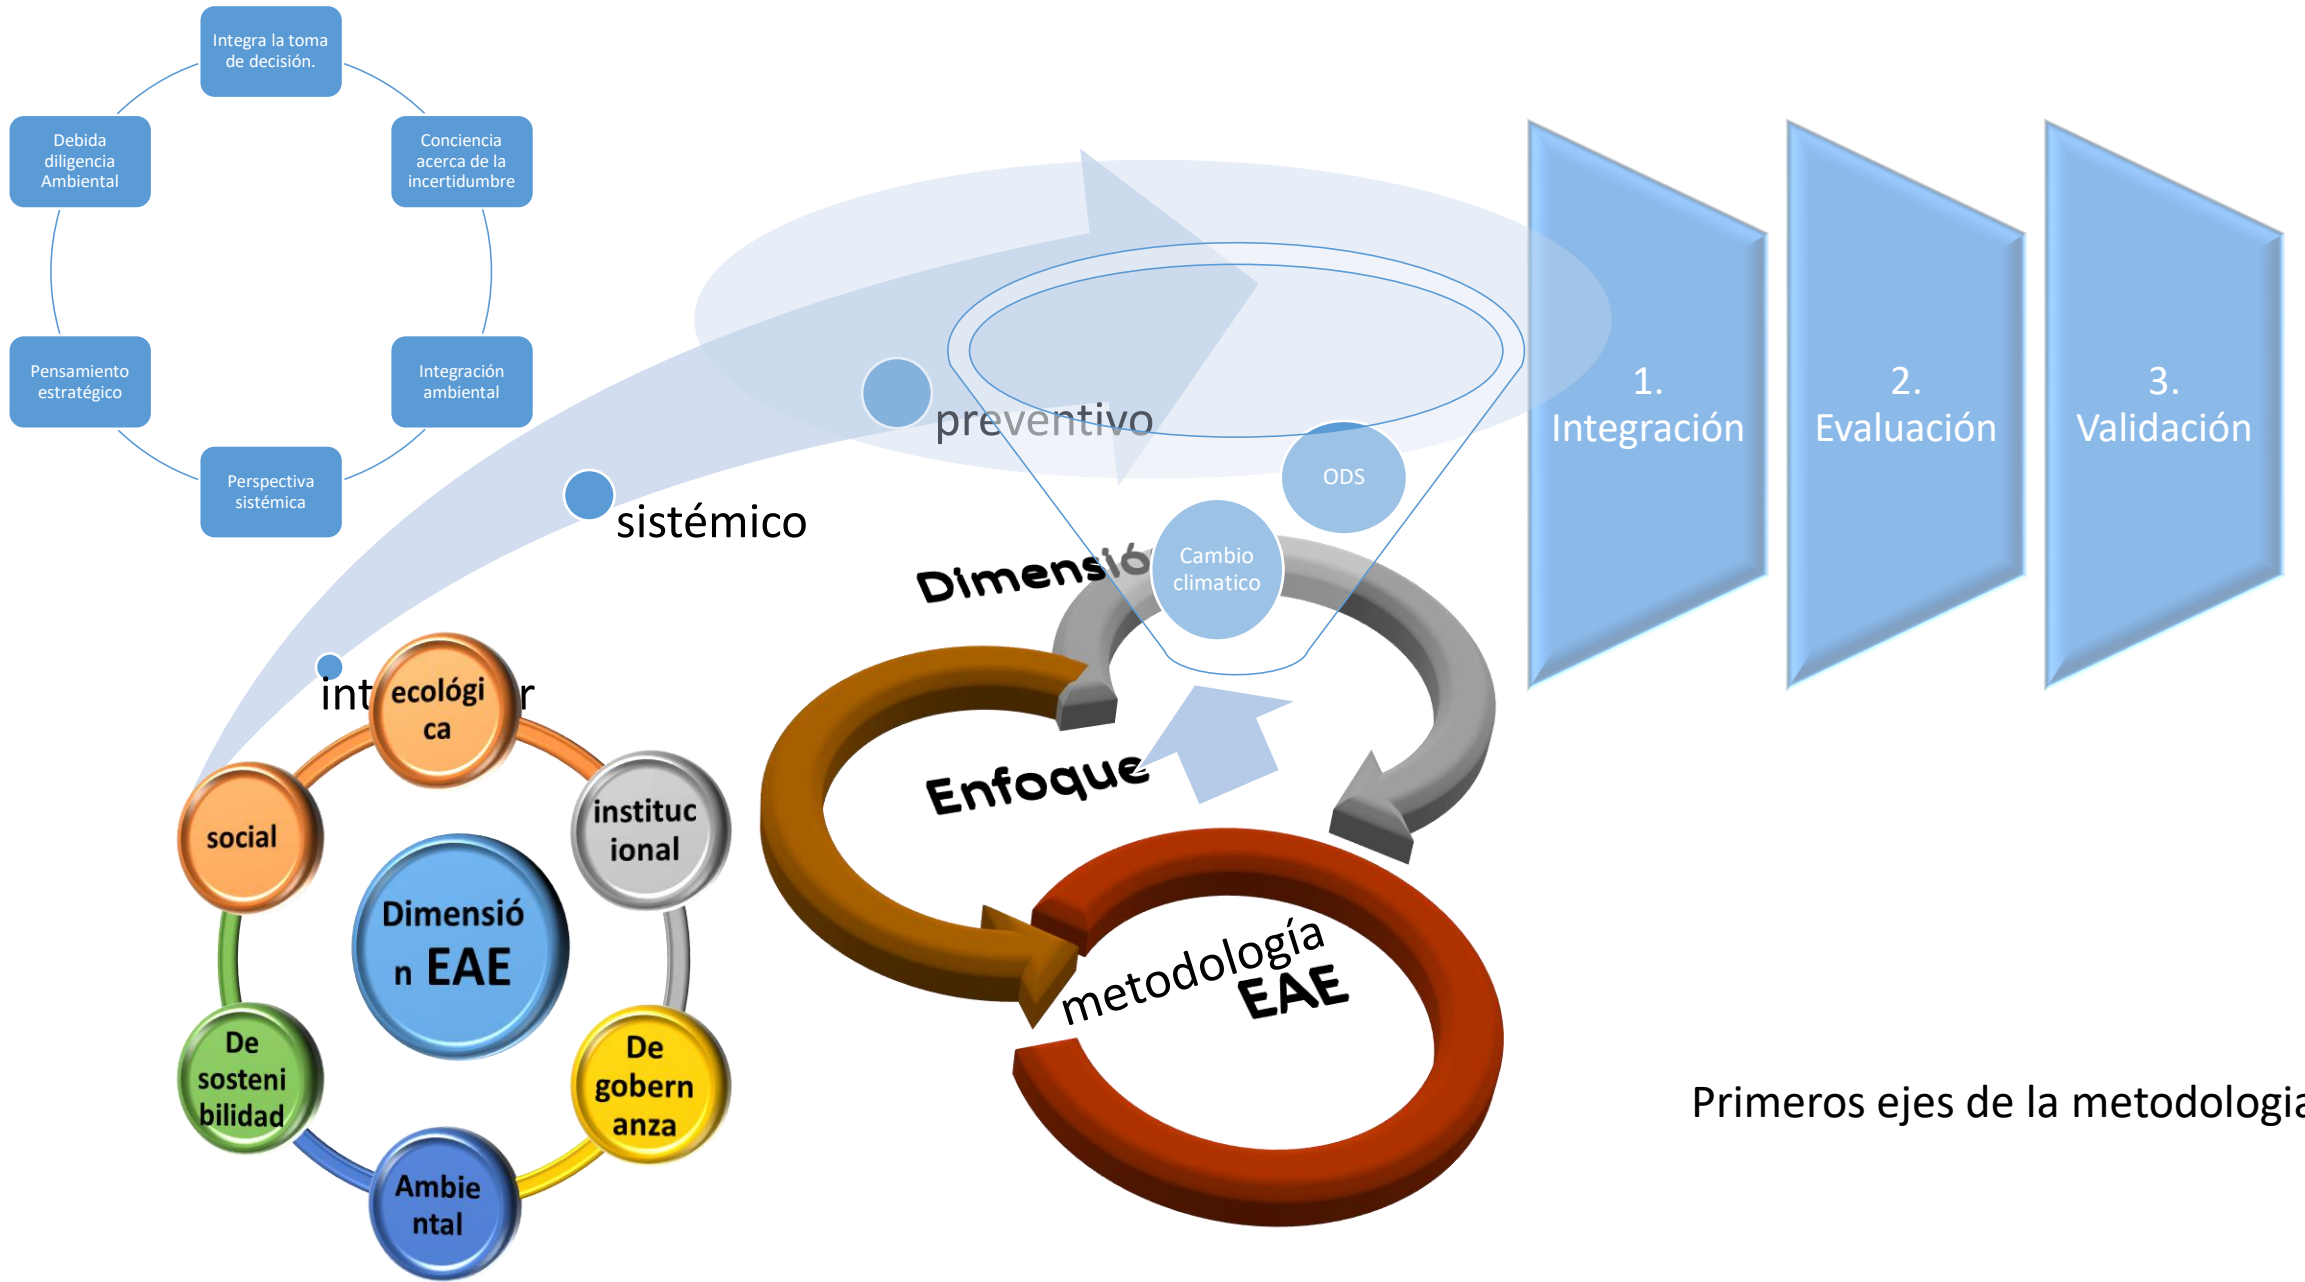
Integra la toma de decisión.

Conciencia acerca de la incertidumbre

Integración ambiental

Perspectiva sistémica

Pensamiento estratégico

Debida diligencia Ambiental

preventivo

sistémico

int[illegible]r

1. Integración

2. Evaluación

3. Validación

ODS

Cambio climatico

Dimensió

Enfoque

metodología EAE

ecológica

social

institucional

Dimensión EAE

De sostenibilidad

De gobernanza

Ambiental

Primeros ejes de la metodologia